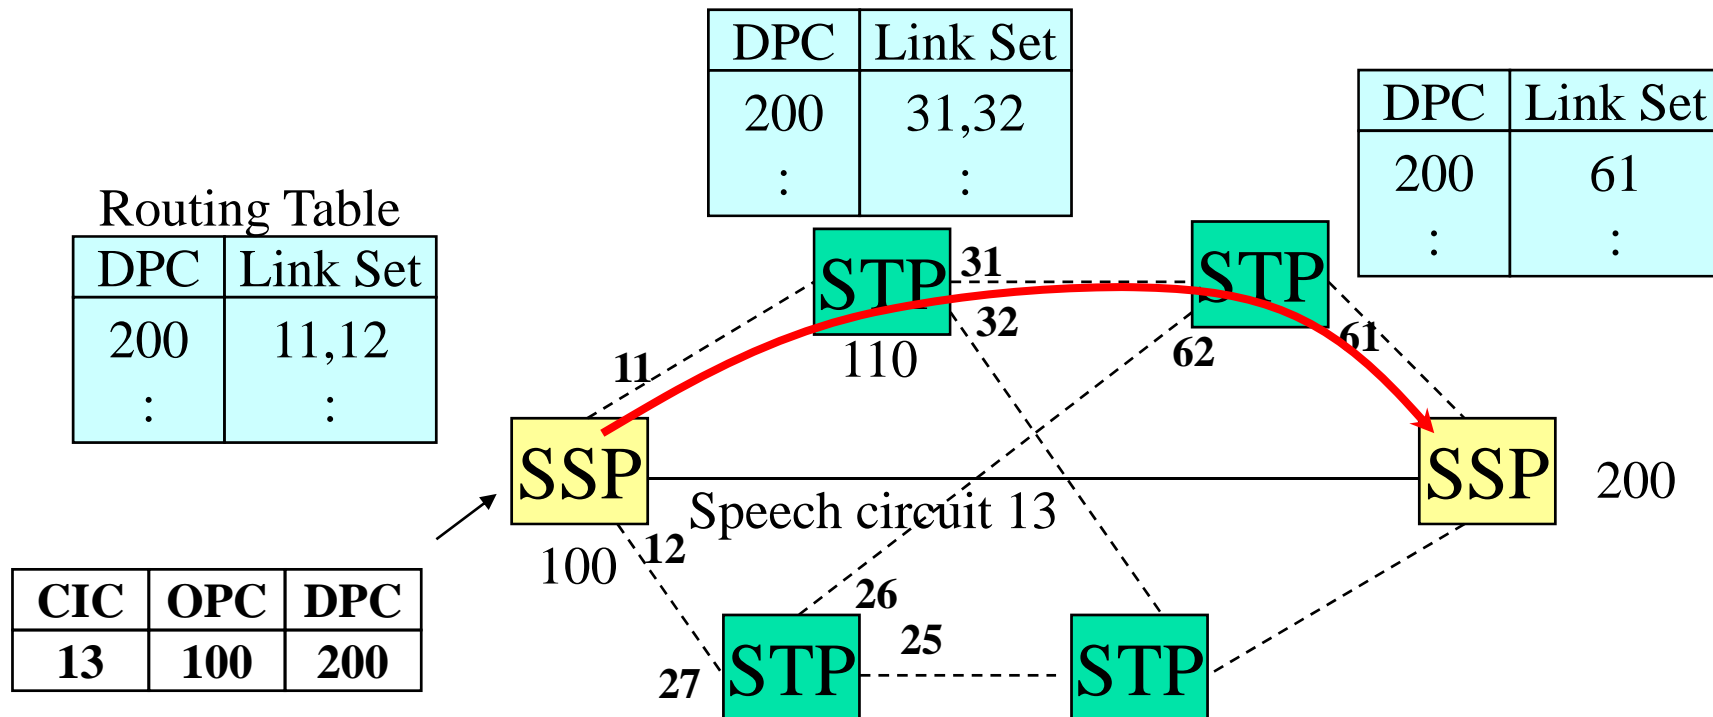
| DPC | Link Set |
|---|---|
| 200 | 31,32 |
| : | : |

| DPC | Link Set |
|---|---|
| 200 | 61 |
| : | : |

Routing Table

| DPC | Link Set |
|---|---|
| 200 | 11,12 |
| : | : |

STP 31 STP 32 110 62 61 11 SSP SSP 200 Speech circuit 13 100 12 26 25 27 STP STP

| CIC | OPC | DPC |
|---|---|---|
| 13 | 100 | 200 |